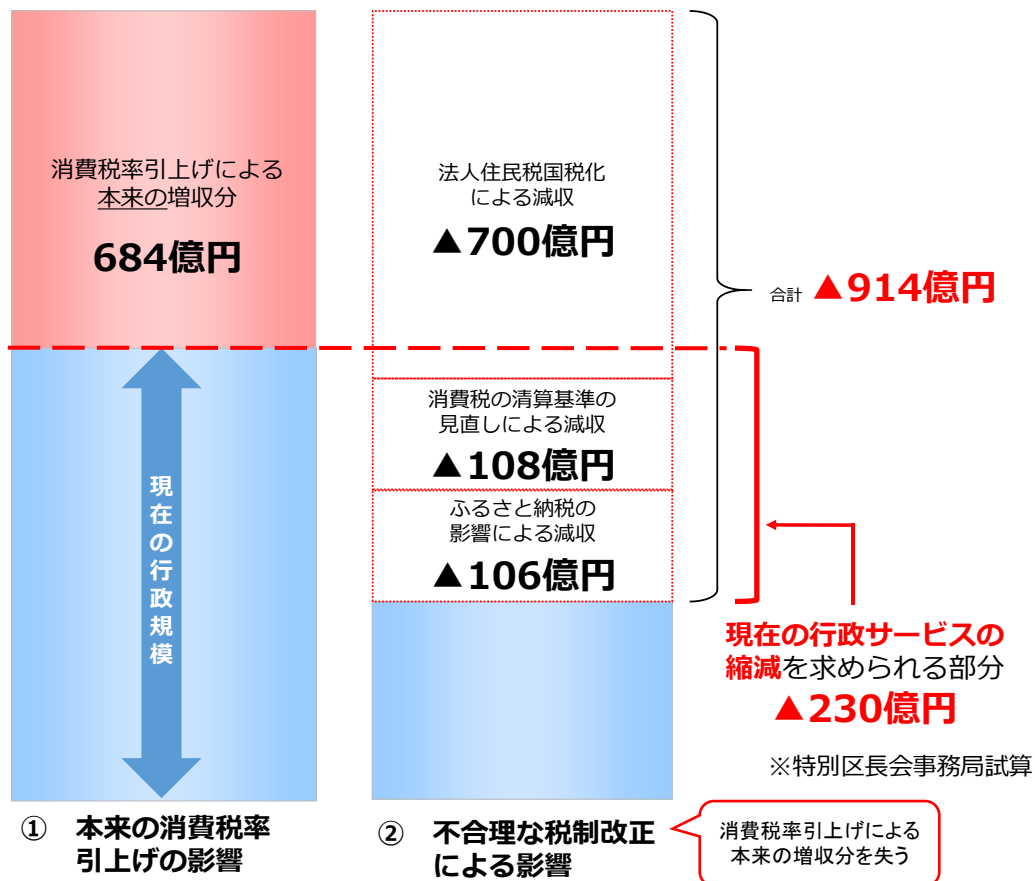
消費税率引上げによる本来の増収分

684億円

現在の行政規模

法人住民税国税化による減収

▲700億円

合計 ▲914億円

消費税の清算基準の見直しによる減収

▲108億円

ふるさと納税の影響による減収

▲106億円

現在の行政サービスの縮減を求められる部分

▲230億円

※特別区長会事務局試算

① 本来の消費税率引上げの影響

② 不合理な税制改正による影響

消費税率引上げによる本来の増収分を失う